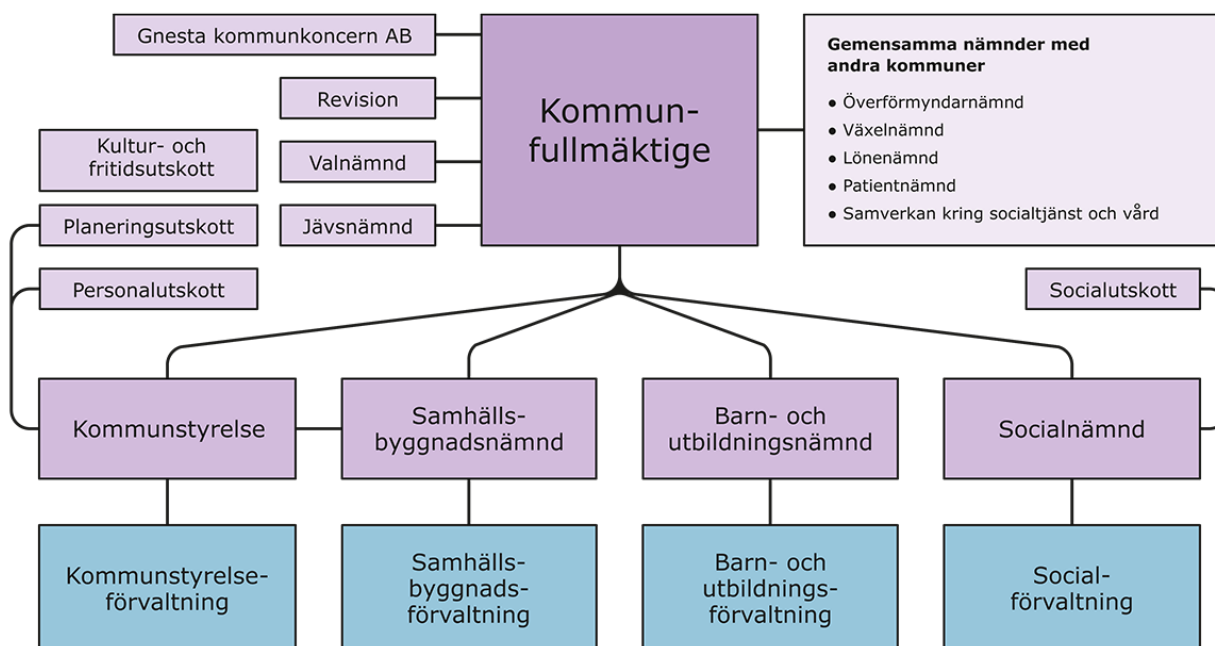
Gnesta kommunkoncern AB

Revision

Valnämnd

Jävsnämnd

Kommunfullmäktige

Gemensamma nämnder med andra kommuner

• Överförmyndarnämnd
• Växelnämnd
• Lönenämnd
• Patientnämnd
• Samverkan kring socialtjänst och vård

Kultur- och fritidsutskott

Planeringsutskott

Personalutskott

Socialutskott

Kommunstyrelse

Samhällsbyggnadsnämnd

Barn- och utbildningsnämnd

Socialnämnd

Kommunstyrelseförvaltning

Samhällsbyggnadsförvaltning

Barn- och utbildningsförvaltning

Socialförvaltning